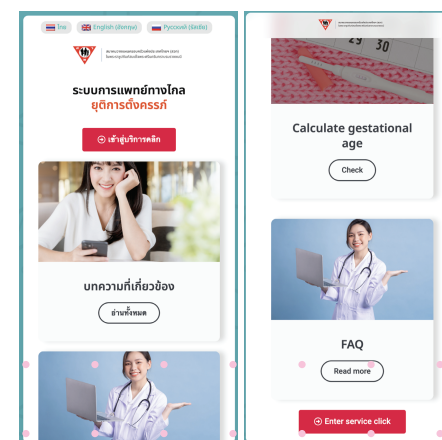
ไทย English (อังกฤษ) Русский (รัสเซีย)

ระบบการแพทย์ทางไกล
ยุติการตั้งครรภ์

เข้าสู่บริการคลิก

บทความที่เกี่ยวข้อง

อ่านทั้งหมด

29 30

Calculate gestational age

Check

FAQ

Read more

Enter service click